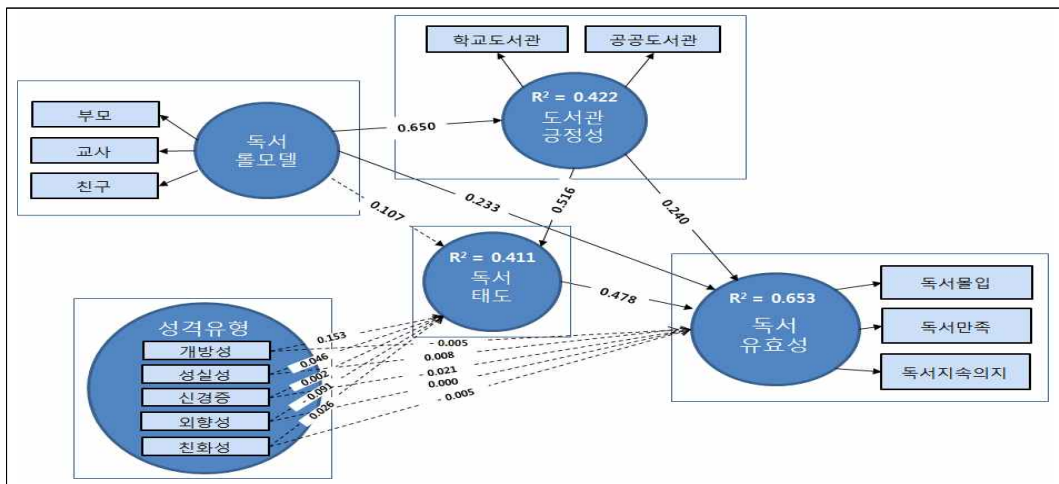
학교도서관

공공도서관

$R^2 = 0.422$
도서관
긍정성

부모

교사

친구

독서
롤모델

0.650

0.516

0.240

0.107

0.233

$R^2 = 0.411$
독서
태도

0.478

$R^2 = 0.653$
독서
유효성

독서몰입

독서만족

독서지속의지

성격유형

개방성

성실성

신경증

외향성

친화성

0.153

0.046

0.002

-0.091

0.026

-0.005

0.008

-0.021

0.000

-0.005